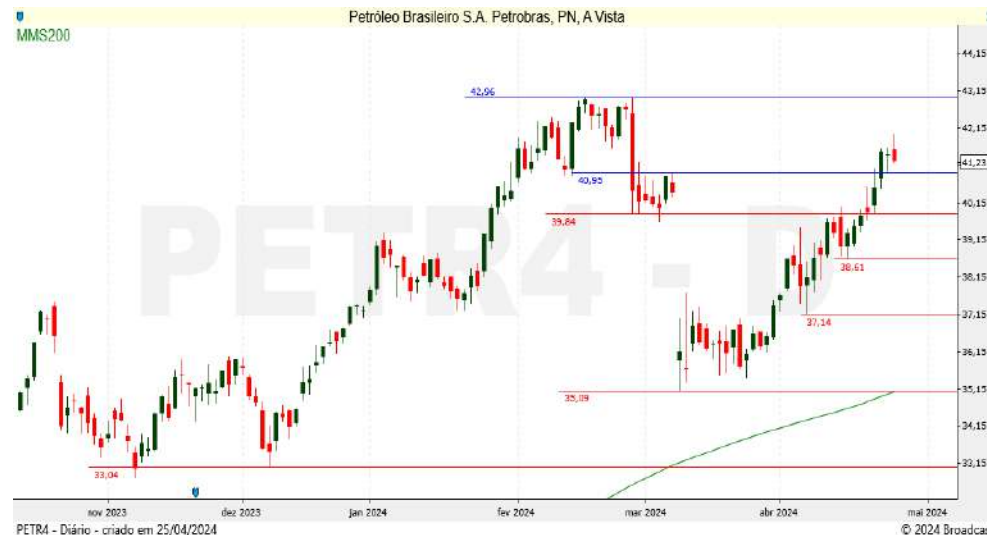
Petróleo Brasileiro S.A. Petrobras, PN, A Vista
MMS200
PETR4 - D
42,96
40,95
39,84
38,61
37,14
35,09
33,04
44,15
43,15
42,15
41,23
40,15
39,15
38,15
37,15
36,15
35,15
34,15
33,15
nov 2023
dez 2023
jan 2024
fev 2024
mar 2024
abr 2024
mai 2024
PETR4 - Diário - criado em 25/04/2024
© 2024 Broadcas